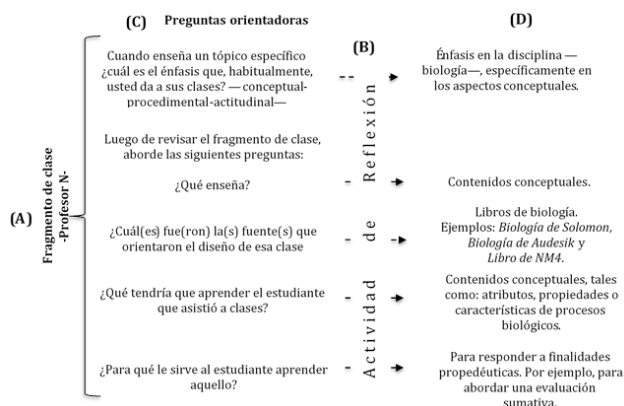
(C) Preguntas orientadoras

(D)

(A)

Fragmento de clase -Profesor N-

Cuando enseña un tópico específico ¿cuál es el énfasis que, habitualmente, usted da a sus clases? —conceptual-procedimental-actitudinal—

(B)

Énfasis en la disciplina —biología—, específicamente en los aspectos conceptuales.

Luego de revisar el fragmento de clase, aborde las siguientes preguntas:

¿Qué enseña?

Contenidos conceptuales.

¿Cuál(es) fue(ron) la(s) fuente(s) que orientaron el diseño de esa clase

Libros de biología. Ejemplos: *Biología de Solomon*, *Biología de Audesik* y *Libro de NM4*.

¿Qué tendría que aprender el estudiante que asistió a clases?

Contenidos conceptuales, tales como: atributos, propiedades o características de procesos biológicos.

¿Para qué le sirve al estudiante aprender aquello?

Para responder a finalidades propedéuticas. Por ejemplo, para abordar una evaluación sumativa.

Actividad de Reflexión